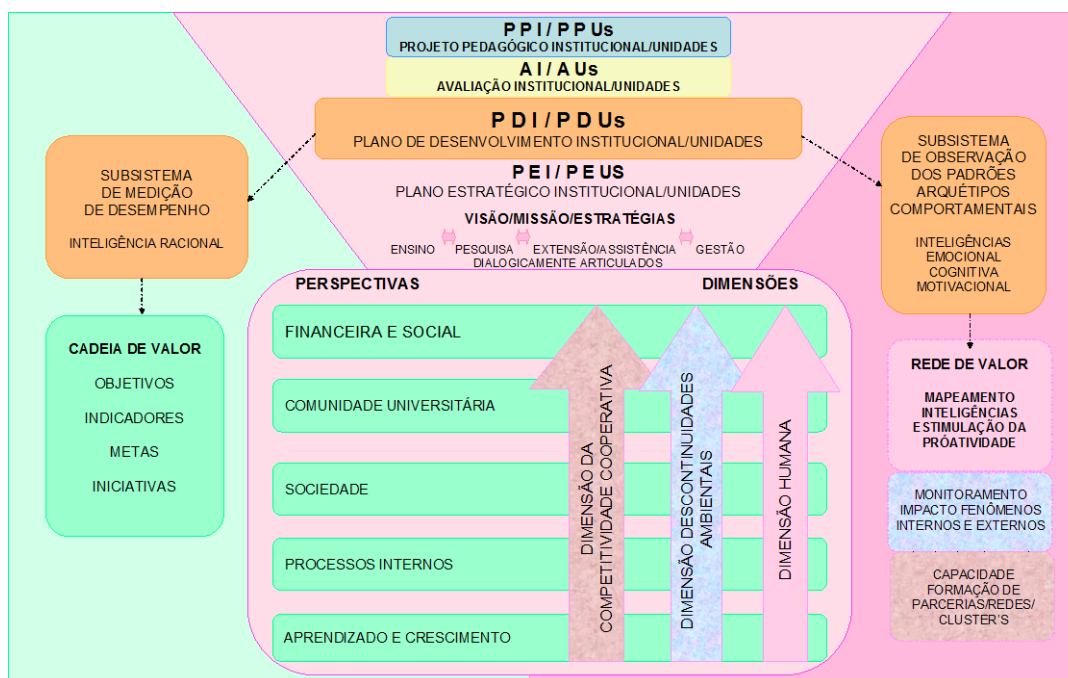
PPI / PPUs
PROJETO PEDAGÓGICO INSTITUCIONAL/UNIDADES

AI / AUs
AVALIAÇÃO INSTITUCIONAL/UNIDADES

PDI / PDUs
PLANO DE DESENVOLVIMENTO INSTITUCIONAL/UNIDADES

PEI / PEUS
PLANO ESTRATÉGICO INSTITUCIONAL/UNIDADES

VISÃO/MISSÃO/ESTRATÉGIAS

ENSINO PESQUISA EXTENSÃO/ASSISTÊNCIA GESTÃO
DIALOGICAMENTE ARTICULADOS

SUBSISTEMA DE MEDIÇÃO DE DESEMPENHO

INTELIGÊNCIA RACIONAL

CADEIA DE VALOR

OBJETIVOS

INDICADORES

METAS

INICIATIVAS

SUBSISTEMA DE OBSERVAÇÃO DOS PADRÕES ARQUÉTIPOS COMPORTAMENTAIS

INTELIGÊNCIAS EMOCIONAL COGNITIVA MOTIVACIONAL

REDE DE VALOR

MAPEAMENTO INTELIGÊNCIAS E ESTIMULAÇÃO DA PRÓATIVIDADE

MONITORAMENTO IMPACTO FENÔMENOS INTERNOS E EXTERNOS

CAPACIDADE FORMAÇÃO DE PARCERIAS/REDES/ CLUSTER'S

PERSPECTIVAS

DIMENSÕES

FINANCEIRA E SOCIAL

COMUNIDADE UNIVERSITÁRIA

SOCIEDADE

PROCESSOS INTERNOS

APRENDIZADO E CRESCIMENTO

DIMENSÃO DA COMPETITIVIDADE COOPERATIVA

DIMENSÃO DESCONTINUIDADES AMBIENTAIS

DIMENSÃO HUMANA